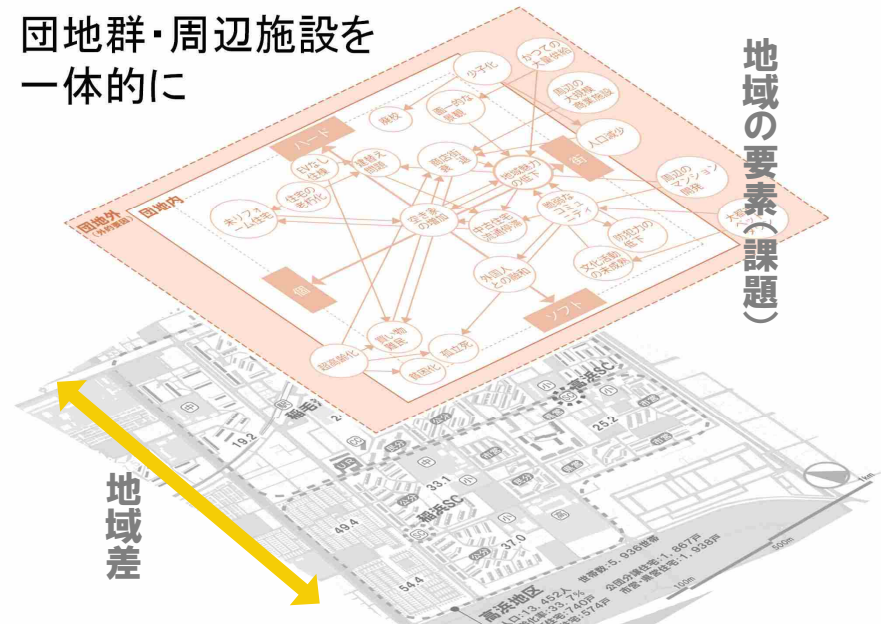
団地群・周辺施設を一体的に

地域の要素(課題)

団地外
団地内
ハード
街
個
ソフト
少子化
かつての大量供給
周辺の大規模商業施設
人口減少
周辺のマンション開発
廃校
画一的な間取
EVなし住棟
建替え問題
商店街衰退
地域魅力の低下
住宅の老朽化
未リフォーム住宅
空き家の増加
中古住宅流通停滞
地域コミュニティ
外国人との摩擦
文化活動の未成熟
市民力の低下
超高齢化
買い物弱者
孤立死
貧困化

地域差

19.2
33.1
49.4
37.0
54.4
25.2
高浜SC
高浜地区